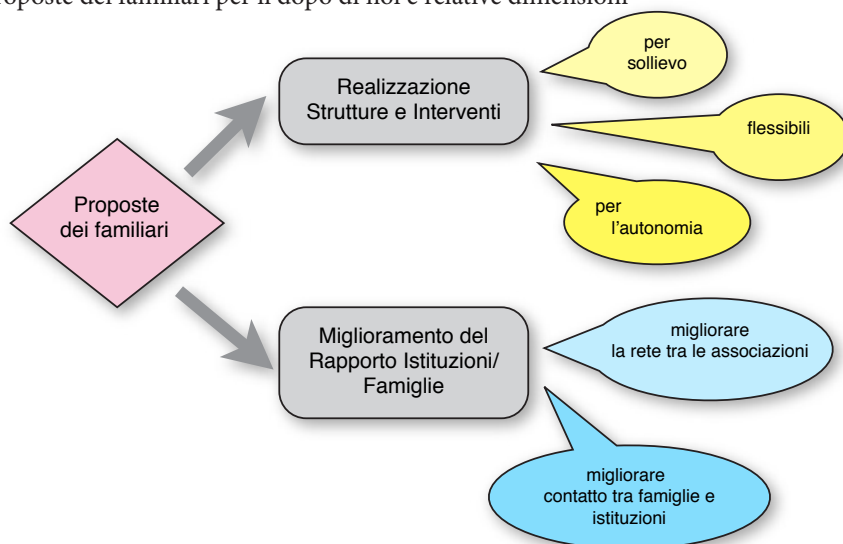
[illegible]oposte dei familiari per il dopo di noi e relative dimensioni

Proposte dei familiari

Realizzazione Strutture e Interventi

per sollievo

flessibili

per l'autonomia

Miglioramento del Rapporto Istituzioni/ Famiglie

migliorare la rete tra le associazioni

migliorare contatto tra famiglie e istituzioni